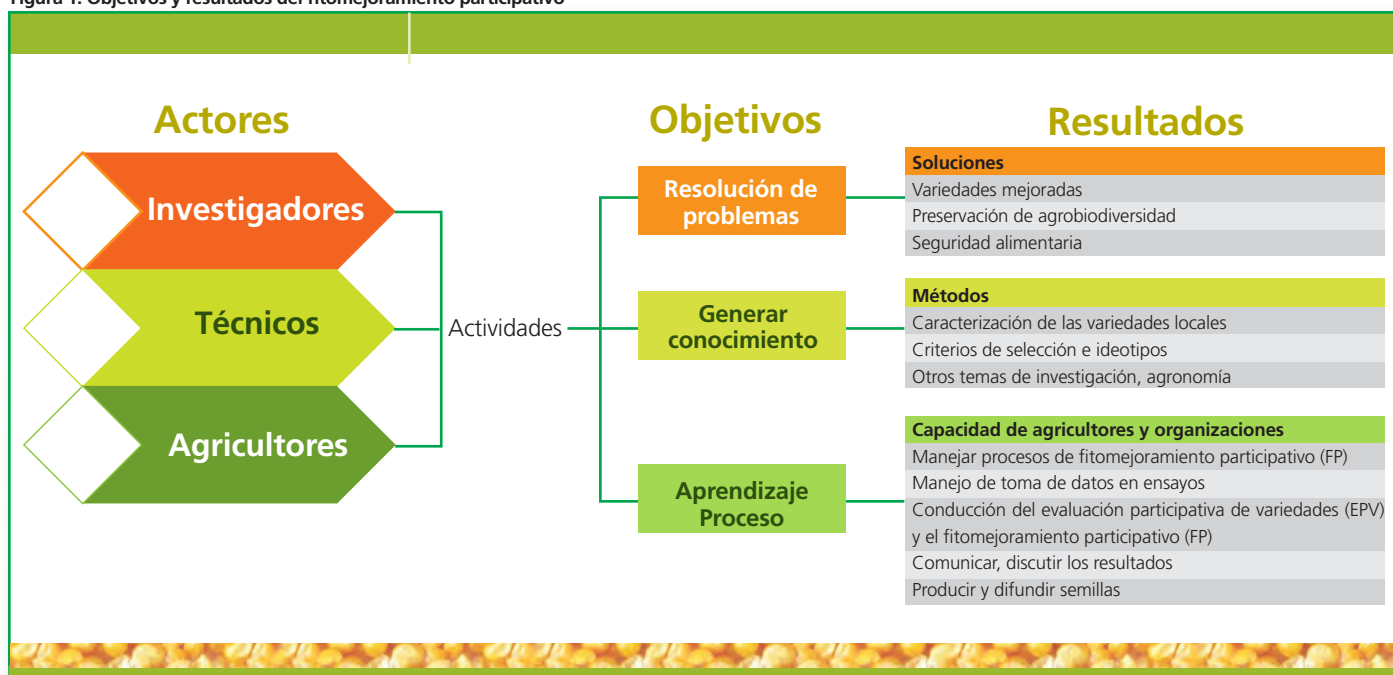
Figura 1. Objetivos y resultados del fitomejoramiento participativo

Actores

Investigadores

Técnicos

Agricultores

Actividades

Objetivos

Resolución de problemas

Generar conocimiento

Aprendizaje Proceso

Resultados

Soluciones
Variedades mejoradas
Preservación de agrobiodiversidad
Seguridad alimentaria

Métodos
Caracterización de las variedades locales
Criterios de selección e ideotipos
Otros temas de investigación, agronomía

Capacidad de agricultores y organizaciones
Manejar procesos de fitomejoramiento participativo (FP)
Manejo de toma de datos en ensayos
Conducción del evaluación participativa de variedades (EPV) y el fitomejoramiento participativo (FP)
Comunicar, discutir los resultados
Producir y difundir semillas